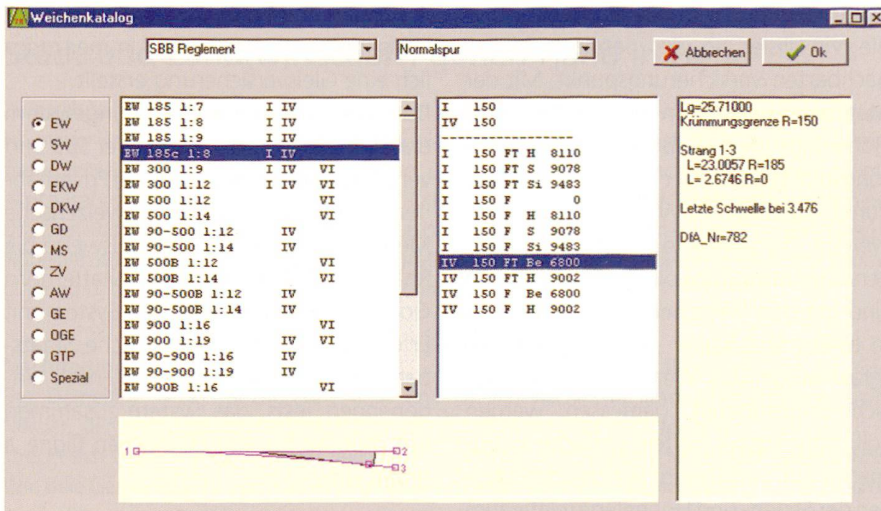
Weichenkatalog

SBB Reglement
Normalspur
Abbrechen
Ok

EW
SW
DW
EKW
DKW
GD
MS
ZV
AW
GE
OGE
GTP
Spezial

EW 185 1:7 I IV
EW 185 1:8 I IV
EW 185 1:9 I IV
EW 185c 1:8 I IV
EW 300 1:9 I IV VI
EW 300 1:12 I IV VI
EW 500 1:12 VI
EW 500 1:14 VI
EW 90-500 1:12 IV
EW 90-500 1:14 IV
EW 500B 1:12 VI
EW 500B 1:14 VI
EW 90-500B 1:12 IV
EW 90-500B 1:14 IV
EW 900 1:16 VI
EW 900 1:19 IV VI
EW 90-900 1:16 IV
EW 90-900 1:19 IV
EW 900B 1:16 VI

I 150
IV 150
------------------
I 150 FT H 8110
I 150 FT S 9078
I 150 FT Si 9483
I 150 F 0
I 150 F H 8110
I 150 F S 9078
I 150 F Si 9483
IV 150 FT Be 6800
IV 150 FT H 9002
IV 150 F Be 6800
IV 150 F H 9002

Lg=25.71000
Krümmungsgrenze R=150

Strang 1-3
L=23.0057 R=185
L= 2.6746 R=0

Letzte Schwelle bei 3.476

DfA_Nr=782

1
2
3